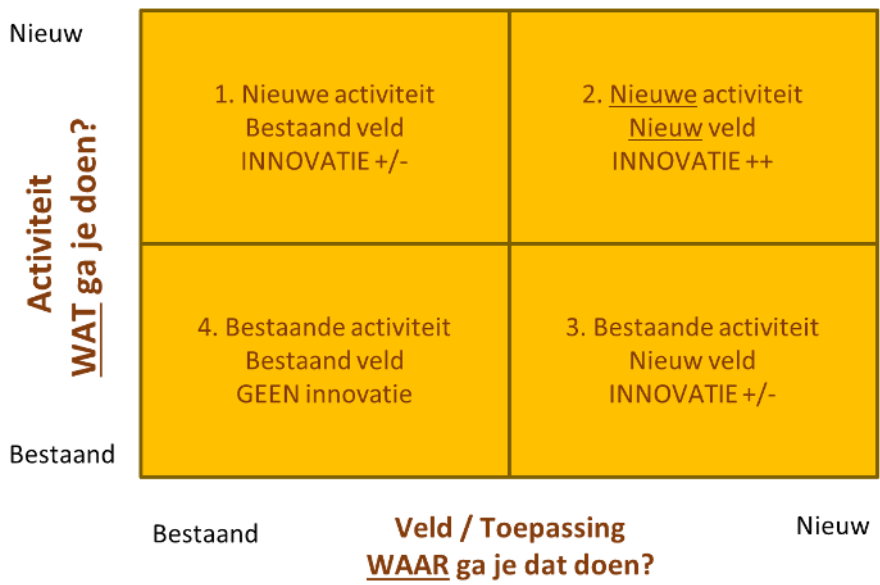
Nieuw

Bestaand

Activiteit
WAT ga je doen?

| 1. Nieuwe activiteit<br>Bestaand veld<br>INNOVATIE +/- | 2. Nieuwe activiteit<br>Nieuw veld<br>INNOVATIE ++ |
|---|---|
| 4. Bestaande activiteit<br>Bestaand veld<br>GEEN innovatie | 3. Bestaande activiteit<br>Nieuw veld<br>INNOVATIE +/- |

Bestaand

Veld / Toepassing
WAAR ga je dat doen?

Nieuw